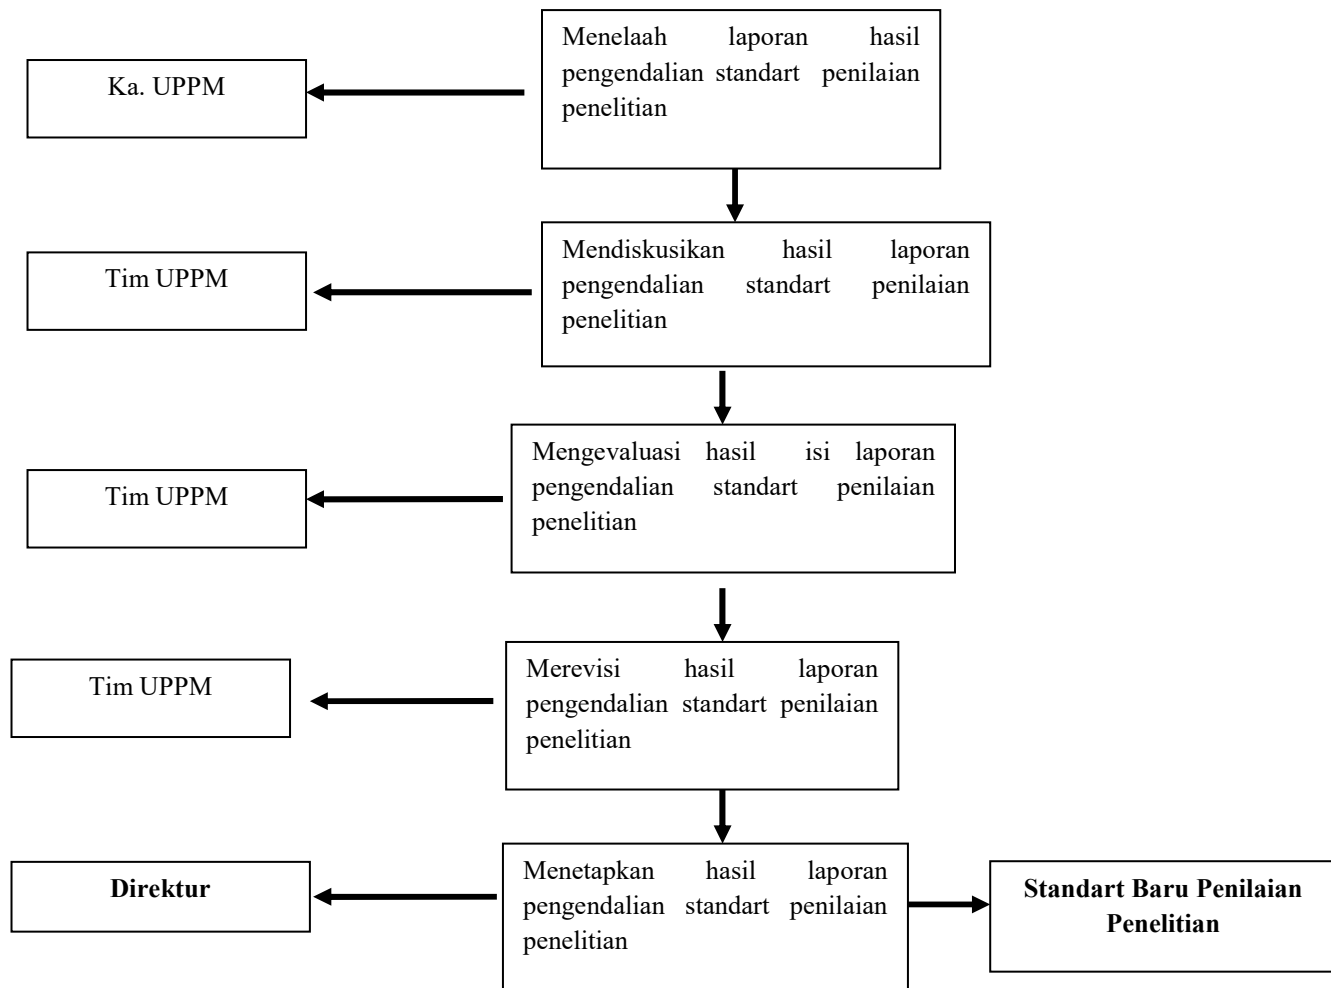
Menelaah laporan hasil pengendalian standart penilaian penelitian

Ka. UPPM

Mendiskusikan hasil laporan pengendalian standart penilaian penelitian

Tim UPPM

Mengevaluasi hasil isi laporan pengendalian standart penilaian penelitian

Tim UPPM

Merevisi hasil laporan pengendalian standart penilaian penelitian

Tim UPPM

Menetapkan hasil laporan pengendalian standart penilaian penelitian

Direktur

Standart Baru Penilaian Penelitian